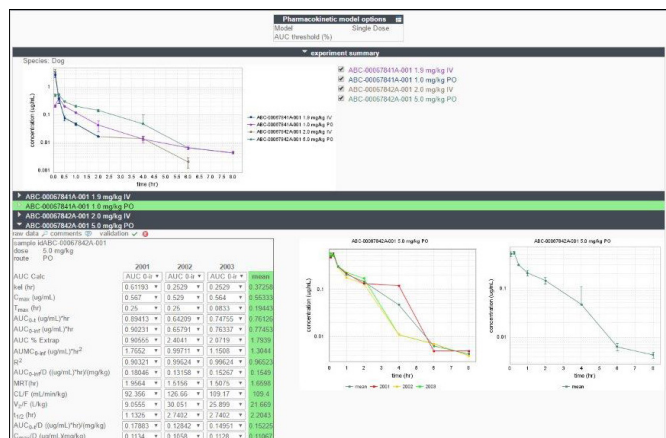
Pharmacokinetic model options
Model Single Dose
AUC threshold (%)

experiment summary

Species: Dog

ABC-00067841A-001 1.9 mg/kg IV
ABC-00067841A-001 1.0 mg/kg PO
ABC-00067842A-001 2.0 mg/kg IV
ABC-00067842A-001 5.0 mg/kg PO

concentration (ug/mL)
time (hr)

ABC-00067841A-001 1.9 mg/kg IV
ABC-00067841A-001 1.0 mg/kg PO
ABC-00067842A-001 2.0 mg/kg IV
ABC-00067842A-001 5.0 mg/kg PO

ABC-00067841A-001 1.9 mg/kg IV
ABC-00067841A-001 1.0 mg/kg PO
ABC-00067842A-001 2.0 mg/kg IV
ABC-00067842A-001 5.0 mg/kg PO

raw data comments validation

sample id ABC-00067842A-001
dose 5.0 mg/kg
route PO

| | 2001 | 2002 | 2003 | |
|---|---|---|---|---|
| AUC Calc | AUC 0-∞ | AUC 0-∞ | AUC 0-∞ | mean |
| kel (hr) | 0.61193 | 0.2529 | 0.2529 | 0.37258 |
| $C_{max}$ (ug/mL) | 0.567 | 0.529 | 0.564 | 0.55333 |
| $T_{max}$ (hr) | 0.25 | 0.25 | 0.0833 | 0.19443 |
| $AUC_{0-t}$ (ug/mL)*hr | 0.89413 | 0.64299 | 0.74755 | 0.76126 |
| $AUC_{0-inf}$ (ug/mL)*hr | 0.90231 | 0.65791 | 0.76337 | 0.77453 |
| AUC % Extrap | 0.90655 | 2.4041 | 2.0719 | 1.7939 |
| $AUMC_{0-inf}$ (ug/mL)*hr$^2$ | 1.7652 | 0.99711 | 1.1508 | 1.3044 |
| $R^2$ | 0.90321 | 0.99624 | 0.99624 | 0.96523 |
| $AUC_{0-inf}$/D ((ug/mL)*hr)/(mg/kg) | 0.18046 | 0.13158 | 0.15267 | 0.1549 |
| MRT(hr) | 1.9564 | 1.5156 | 1.5075 | 1.6598 |
| CL/F (mL/min/kg) | 92.366 | 126.66 | 109.17 | 109.4 |
| $V_z$/F (L/kg) | 9.0565 | 30.051 | 25.899 | 21.669 |
| $t_{1/2}$ (hr) | 1.1326 | 2.7402 | 2.7402 | 2.2043 |
| $AUC_{0-t}$/D ((ug/mL)*hr)/(mg/kg) | 0.17883 | 0.12842 | 0.14951 | 0.15225 |
| $C_{max}$/D (ug/mL)/mg/kg) | 0.1134 | 0.1058 | 0.1128 | 0.11067 |

ABC-00067842A-001 5.0 mg/kg PO
concentration (ug/mL)
time (hr)
mean 2001 2002 2003

ABC-00067842A-001 5.0 mg/kg PO
concentration (ug/mL)
time (hr)
mean